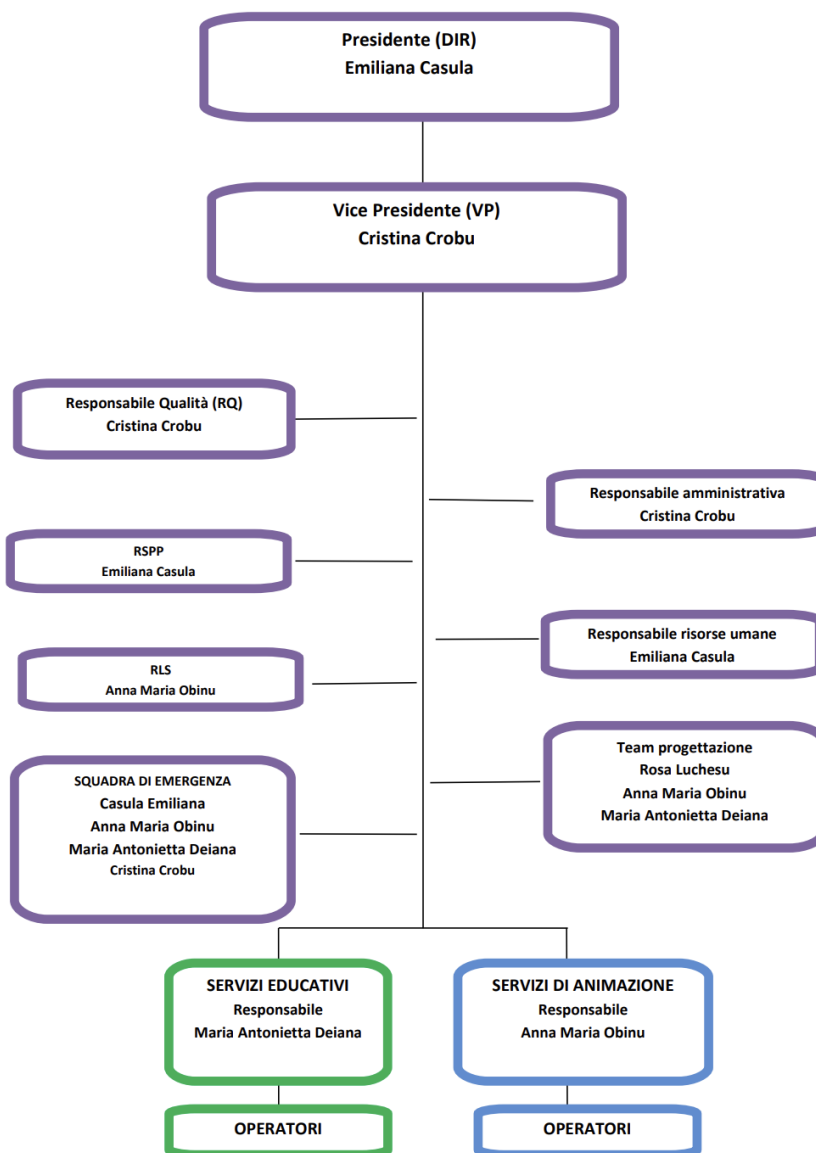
Presidente (DIR)
Emiliana Casula

Vice Presidente (VP)
Cristina Crobu

Responsabile Qualità (RQ)
Cristina Crobu

Responsabile amministrativa
Cristina Crobu

RSPP
Emiliana Casula

Responsabile risorse umane
Emiliana Casula

RLS
Anna Maria Obinu

Team progettazione
Rosa Luchesu
Anna Maria Obinu
Maria Antonietta Deiana

SQUADRA DI EMERGENZA
Casula Emiliana
Anna Maria Obinu
Maria Antonietta Deiana
Cristina Crobu

SERVIZI EDUCATIVI
Responsabile
Maria Antonietta Deiana

SERVIZI DI ANIMAZIONE
Responsabile
Anna Maria Obinu

OPERATORI

OPERATORI